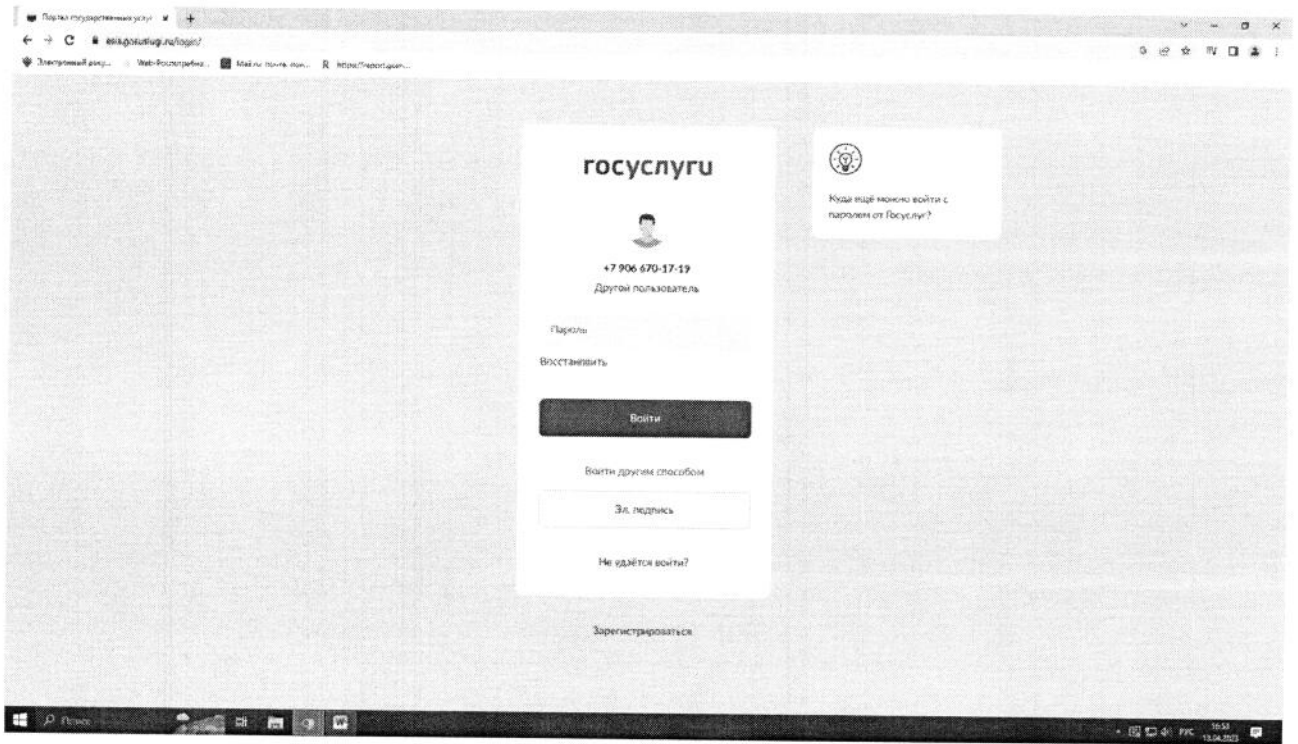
Портал государственных услуг ×

esia.gosuslugi.ru/login/

Электронный бюд... Web-Росприроднад... Майлы почта пом... R https://report.gov...

госуслуги

+7 906 670-17-19

Другой пользователь

Пароль

Восстановить

Войти

Войти другим способом

Эл. подпись

Не удаётся войти?

Зарегистрироваться

Куда ещё можно войти с паролем от Госуслуг?

Поиск

РУС 16:53 13.04.2023